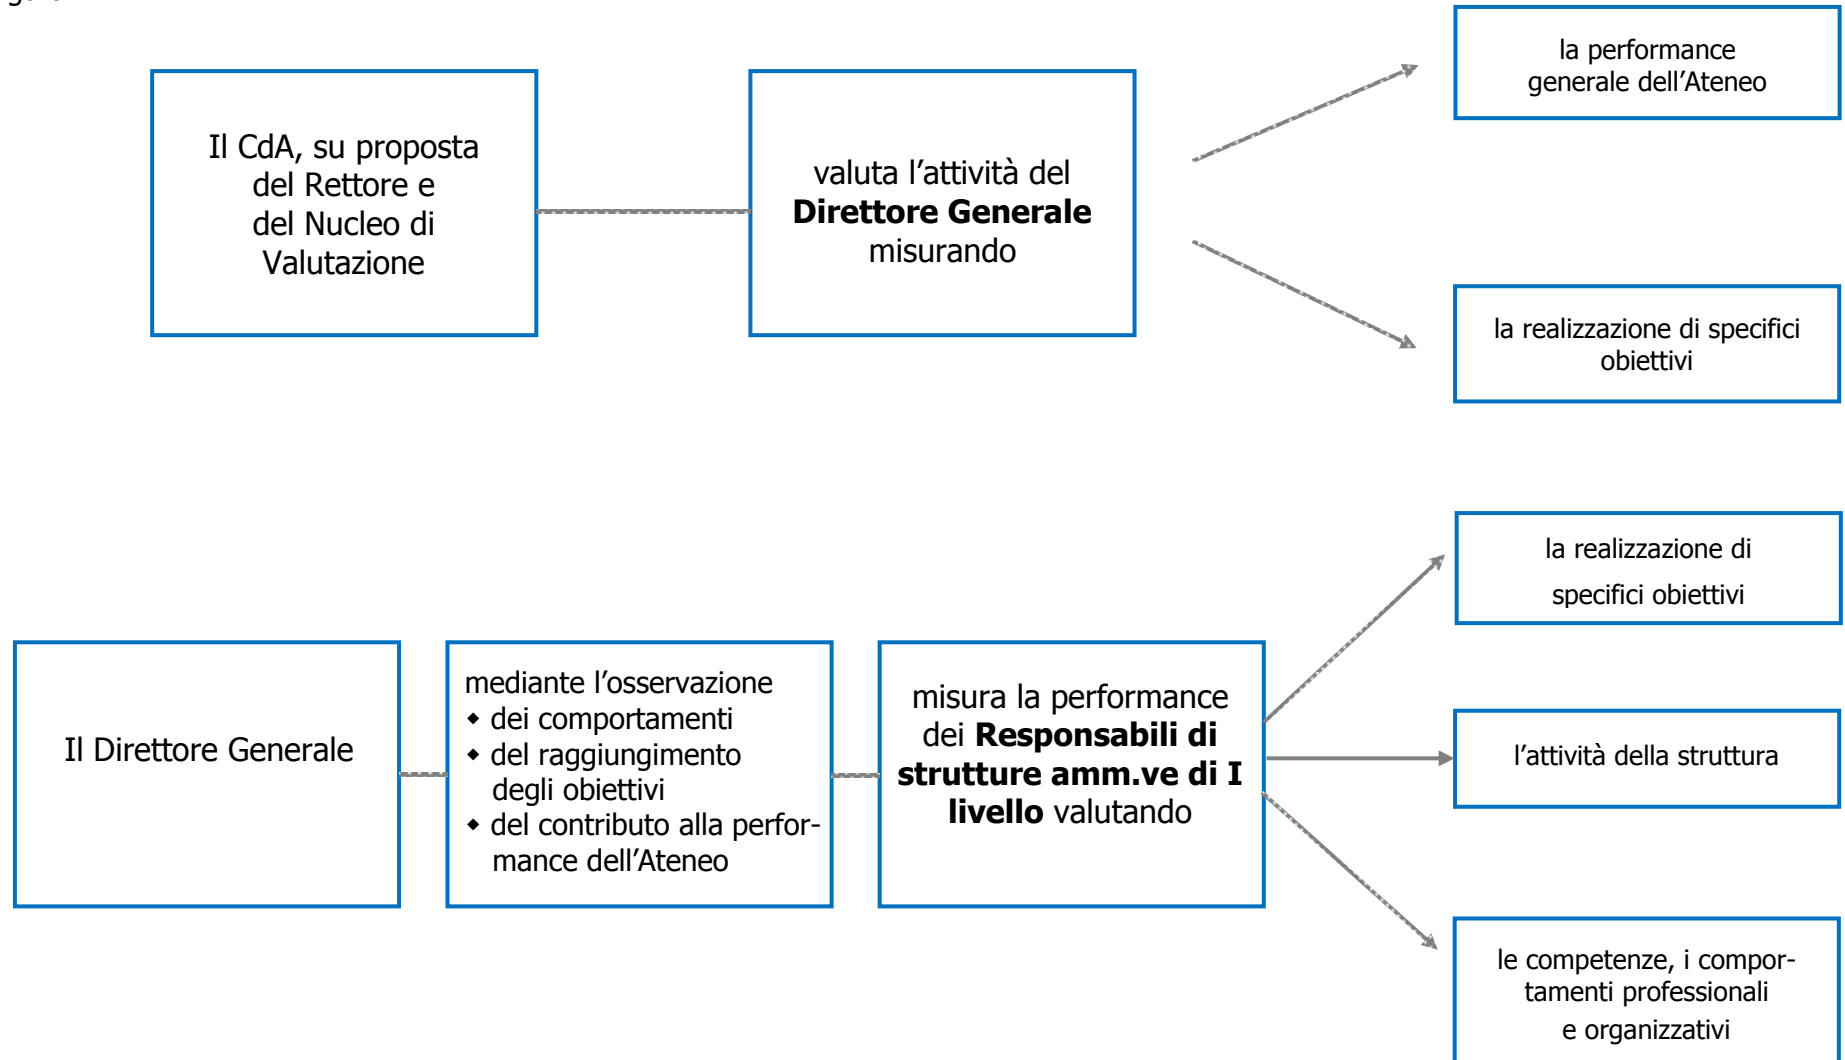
Il CdA, su proposta del Rettore e del Nucleo di Valutazione

valuta l’attività del **Direttore Generale** misurando

la performance generale dell’Ateneo

la realizzazione di specifici obiettivi

Il Direttore Generale

mediante l’osservazione
- dei comportamenti
- del raggiungimento degli obiettivi
- del contributo alla performance dell’Ateneo

misura la performance dei **Responsabili di strutture amm.ve di I livello** valutando

la realizzazione di specifici obiettivi

l’attività della struttura

le competenze, i comportamenti professionali e organizzativi